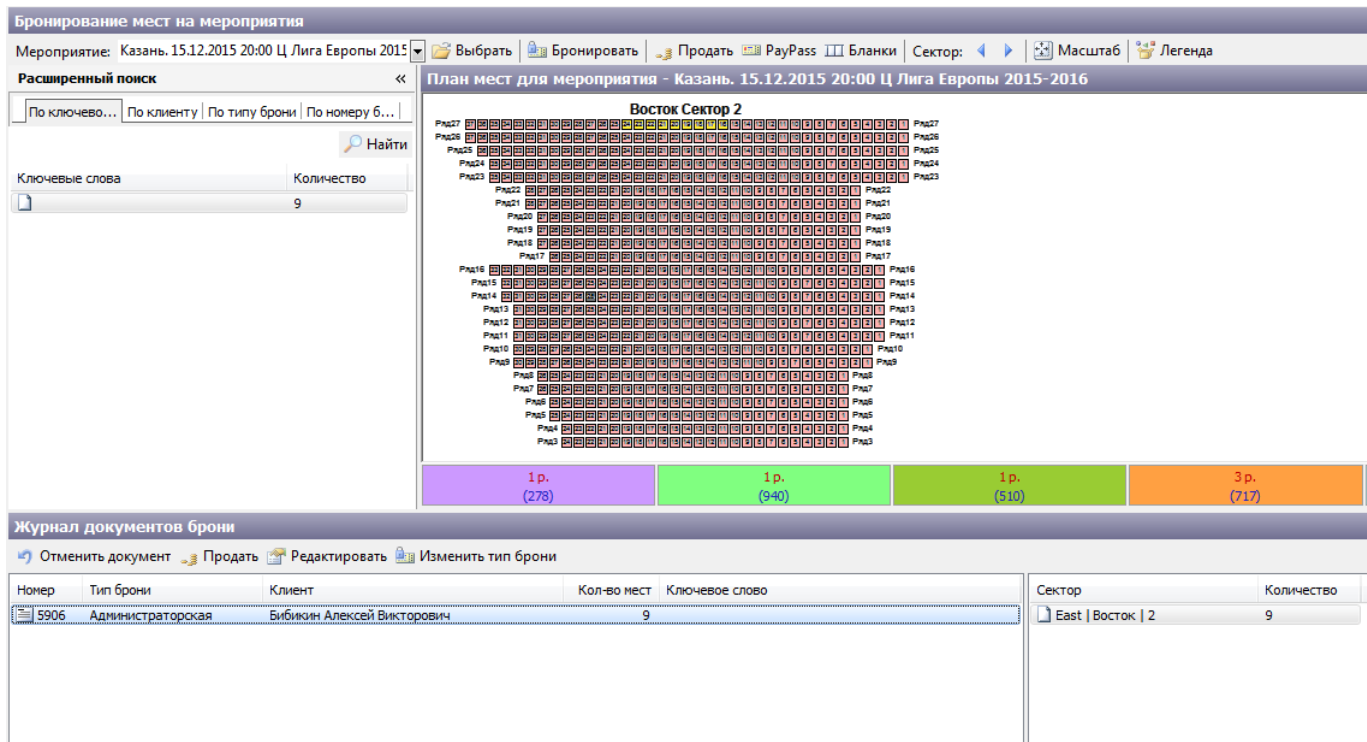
Бронирование мест на мероприятия

Мероприятие: Казань. 15.12.2015 20:00 Ц Лига Европы 2015 Выбрать Бронировать Продать PayPass Бланки Сектор: Масштаб Легенда

Расширенный поиск «

По ключево... По клиенту По типу брони По номеру б...

Найти

| Ключевые слова | Количество |
|---|---|
| | 9 |

План мест для мероприятия - Казань. 15.12.2015 20:00 Ц Лига Европы 2015-2016

Восток Сектор 2

Ряд27 Ряд27
Ряд26 Ряд26
Ряд25 Ряд25
Ряд24 Ряд24
Ряд23 Ряд23
Ряд22 Ряд22
Ряд21 Ряд21
Ряд20 Ряд20
Ряд19 Ряд19
Ряд18 Ряд18
Ряд17 Ряд17
Ряд16 Ряд16
Ряд15 Ряд15
Ряд14 Ряд14
Ряд13 Ряд13
Ряд12 Ряд12
Ряд11 Ряд11
Ряд10 Ряд10
Ряд9 Ряд9
Ряд8 Ряд8
Ряд7 Ряд7
Ряд6 Ряд6
Ряд5 Ряд5
Ряд4 Ряд4
Ряд3 Ряд3

1 р. (278) 1 р. (940) 1 р. (510) 3 р. (717)

Журнал документов брони

Отменить документ Продать Редактировать Изменить тип брони

| Номер | Тип брони | Клиент | Кол-во мест | Ключевое слово |
|---|---|---|---|---|
| 5906 | Администраторская | Бибикин Алексей Викторович | 9 | |

| Сектор | Количество |
|---|---|
| East \| Восток \| 2 | 9 |